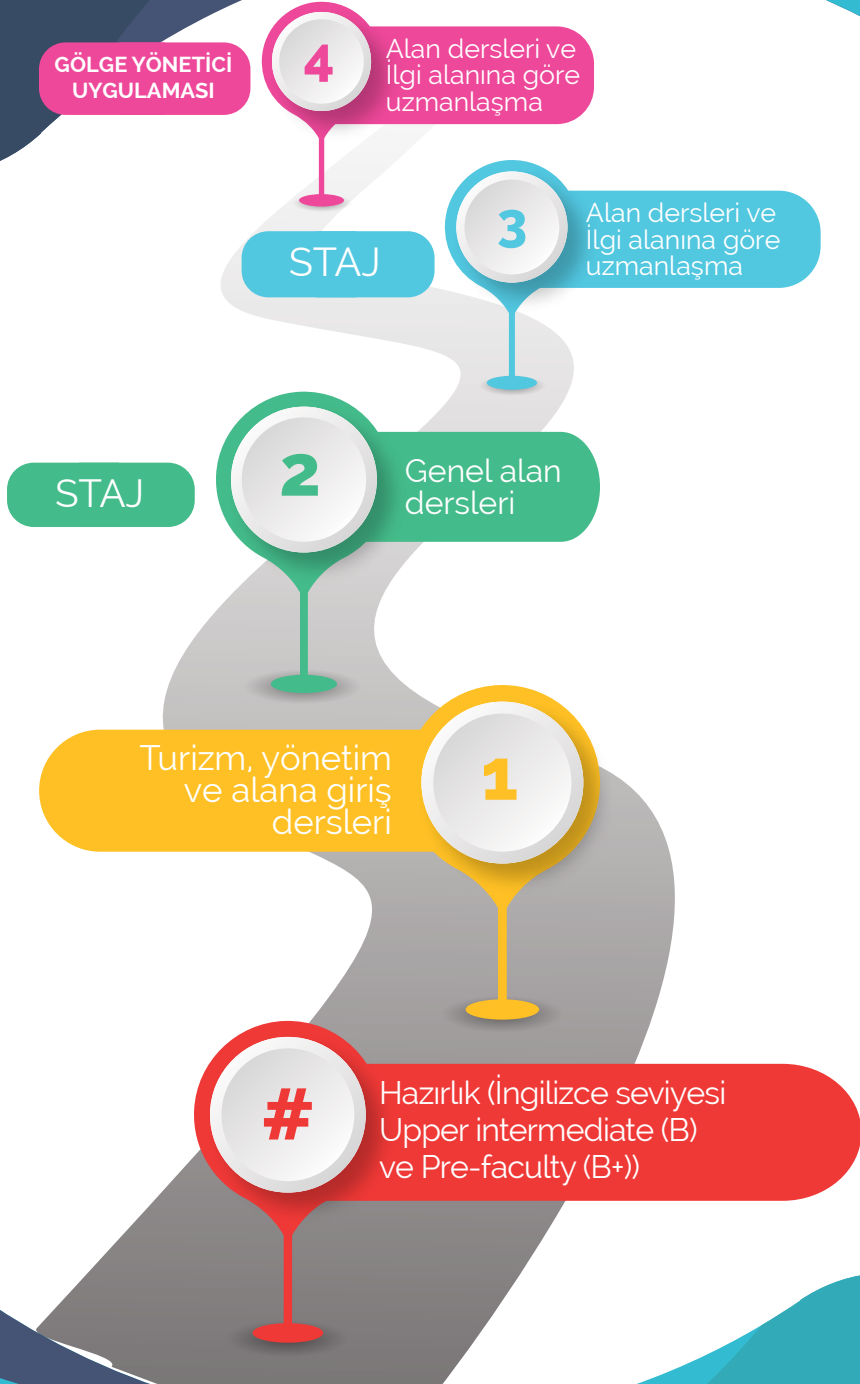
GÖLGE YÖNETİCİ UYGULAMASI

4

Alan dersleri ve İlgi alanına göre uzmanlaşma

STAJ

3

Alan dersleri ve İlgi alanına göre uzmanlaşma

STAJ

2

Genel alan dersleri

Turizm, yönetim ve alana giriş dersleri

1

#

Hazırlık (İngilizce seviyesi Upper intermediate (B) ve Pre-faculty (B+))